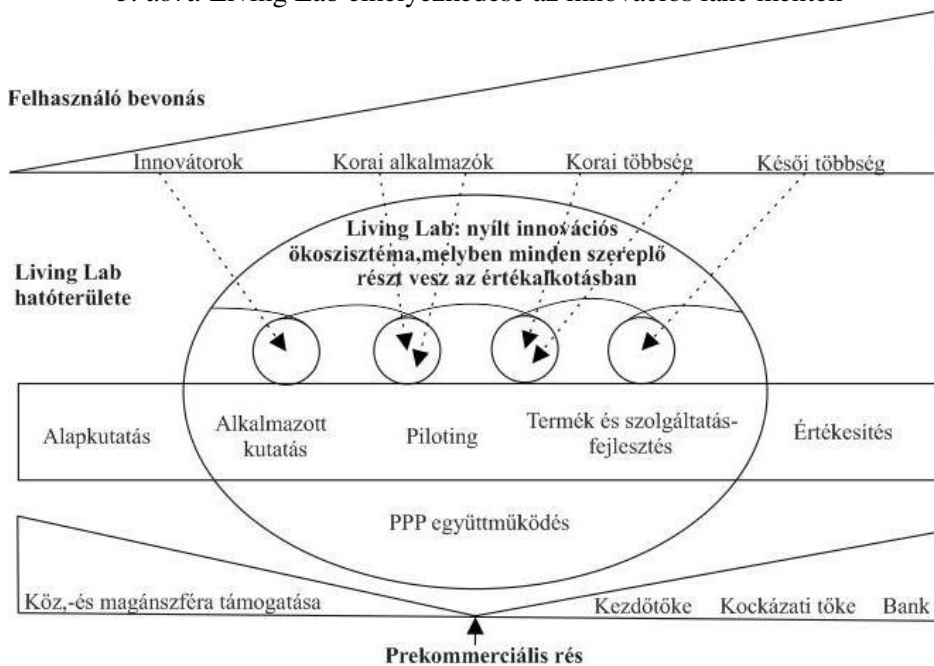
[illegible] Living Lab elhelyezkedése az innovációs lánc mentén

Felhasználó bevonás

Innovátorok

Korai alkalmazók

Korai többség

Késői többség

Living Lab: nyílt innovációs ökoszisztéma,melyben minden szereplő részt vesz az értékalkotásban

Living Lab hatóterülete

Alapkutatás

Alkalmazott kutatás

Piloting

Termék és szolgáltatás-fejlesztés

Értékesítés

PPP együttműködés

Köz,-és magánszféra támogatása

Kezdőtőke

Kockázati tőke

Bank

Prekommerciális rés